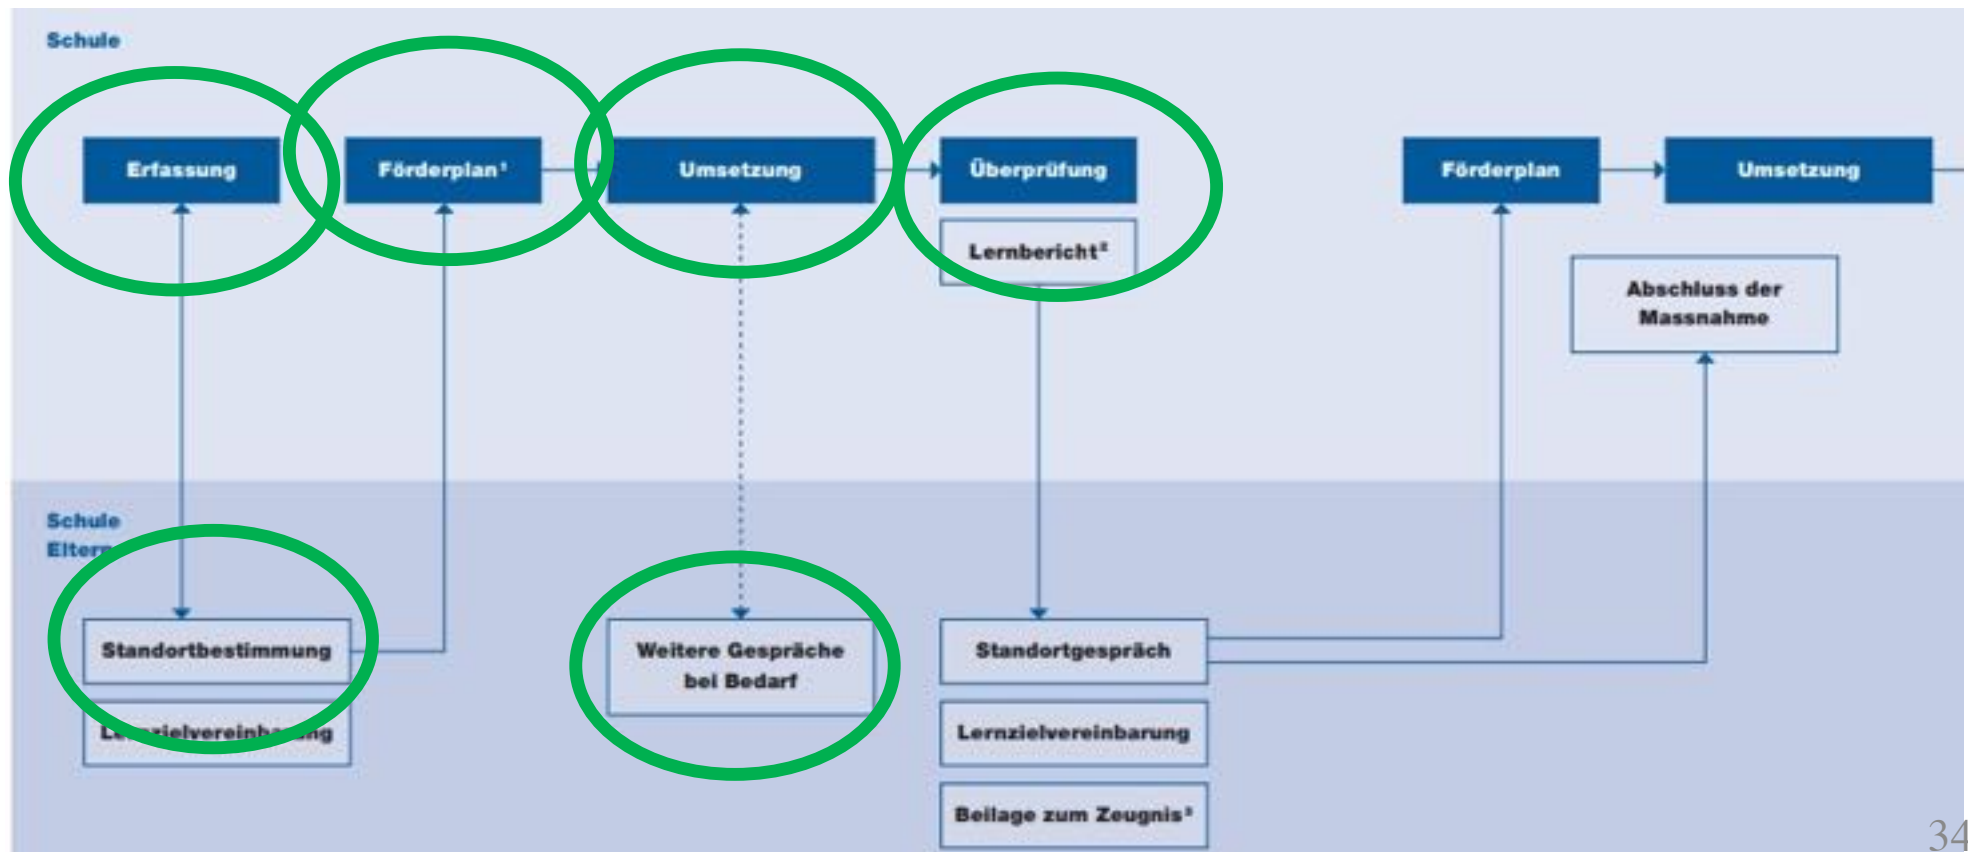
Schule

Erfassung

Förderplan¹

Umsetzung

Überprüfung

Lernbericht²

Förderplan

Umsetzung

Abschluss der Massnahme

Schule
Eltern

Standortbestimmung

Lernzielvereinbarung

Weitere Gespräche bei Bedarf

Standortgespräch

Lernzielvereinbarung

Beilage zum Zeugnis³

34